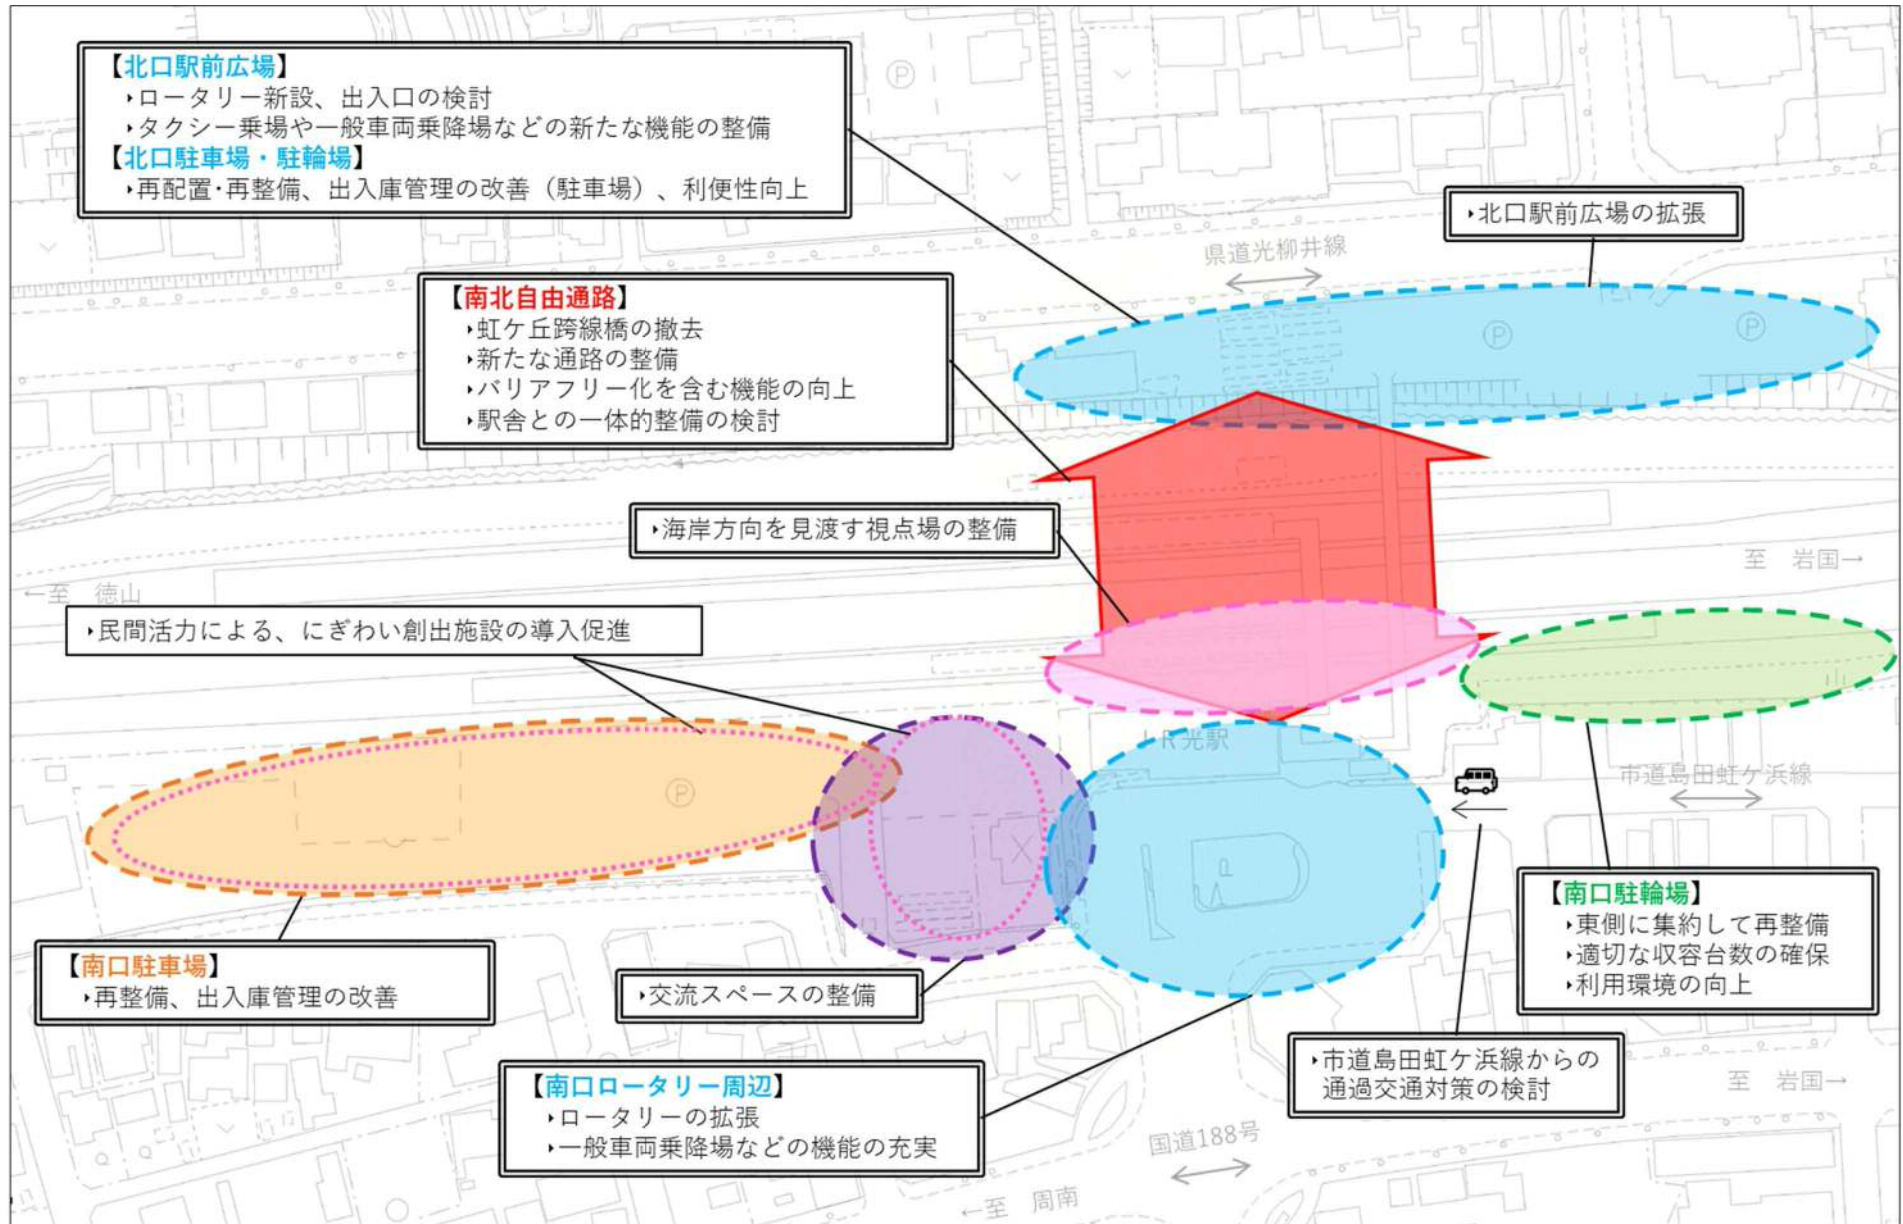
【北口駅前広場】
‣ロータリー新設、出入口の検討
‣タクシー乗場や一般車両乗降場などの新たな機能の整備
【北口駐車場・駐輪場】
‣再配置·再整備、出入庫管理の改善（駐車場）、利便性向上

‣北口駅前広場の拡張

県道光柳井線

【南北自由通路】
‣虹ケ丘跨線橋の撤去
‣新たな通路の整備
‣バリアフリー化を含む機能の向上
‣駅舎との一体的整備の検討

‣海岸方向を見渡す視点場の整備

至　岩国→

←至　徳山

‣民間活力による、にぎわい創出施設の導入促進

JR光駅

市道島田虹ケ浜線

【南口駐輪場】
‣東側に集約して再整備
‣適切な収容台数の確保
‣利用環境の向上

【南口駐車場】
‣再整備、出入庫管理の改善

‣交流スペースの整備

‣市道島田虹ケ浜線からの通過交通対策の検討

至　岩国→

【南口ロータリー周辺】
‣ロータリーの拡張
‣一般車両乗降場などの機能の充実

国道188号

←至　周南